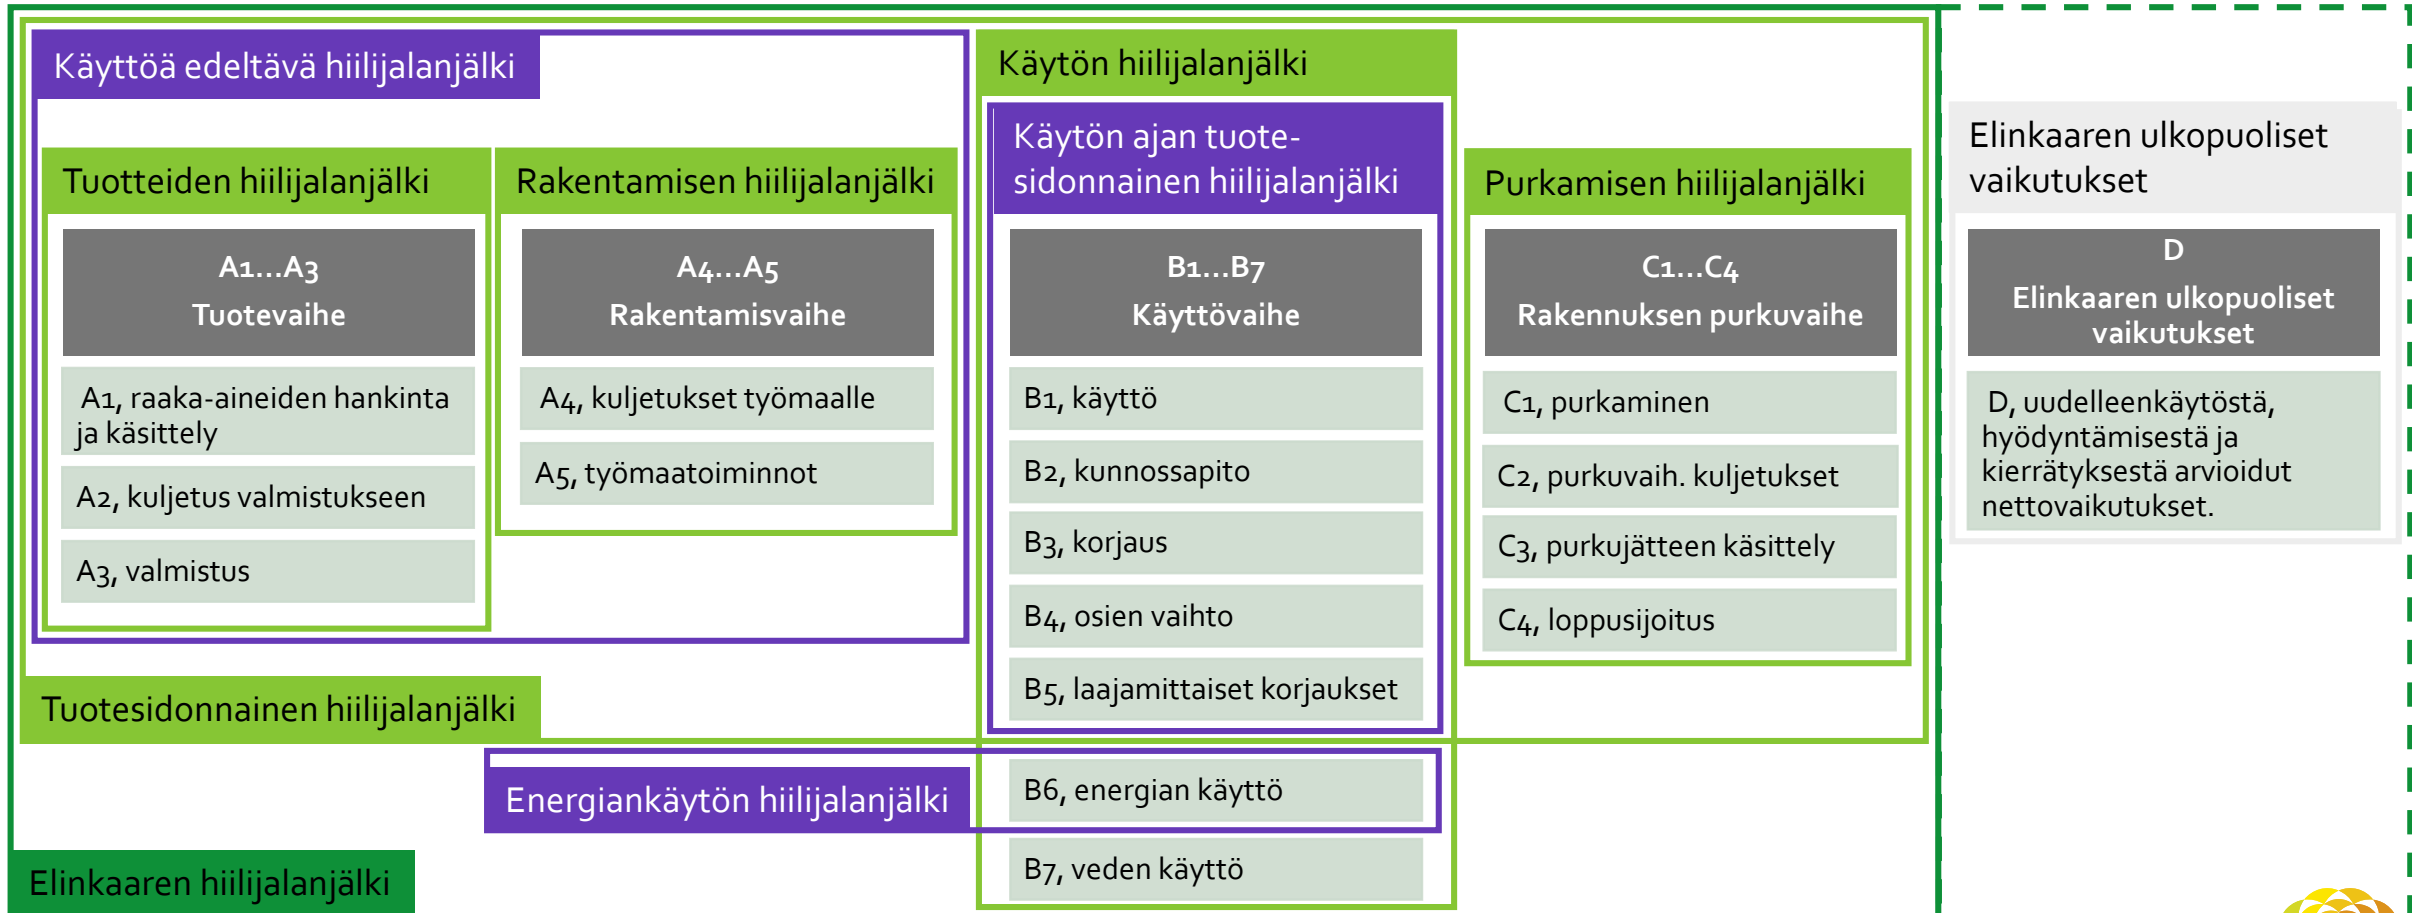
Käyttöä edeltävä hiilijalanjälki

Tuotteiden hiilijalanjälki

A1…A3
Tuotevaihe

A1, raaka-aineiden hankinta ja käsittely

A2, kuljetus valmistukseen

A3, valmistus

Rakentamisen hiilijalanjälki

A4…A5
Rakentamisvaihe

A4, kuljetukset työmaalle

A5, työmaatoiminnot

Tuotesidonnainen hiilijalanjälki

Käytön hiilijalanjälki

Käytön ajan tuotesidonnainen hiilijalanjälki

B1…B7
Käyttövaihe

B1, käyttö

B2, kunnossapito

B3, korjaus

B4, osien vaihto

B5, laajamittaiset korjaukset

Energiankäytön hiilijalanjälki

B6, energian käyttö

B7, veden käyttö

Purkamisen hiilijalanjälki

C1…C4
Rakennuksen purkuvaihe

C1, purkaminen

C2, purkuvaih. kuljetukset

C3, purkujätteen käsittely

C4, loppusijoitus

Elinkaaren ulkopuoliset vaikutukset

D
Elinkaaren ulkopuoliset vaikutukset

D, uudelleenkäytöstä, hyödyntämisestä ja kierrätyksestä arvioidut nettovaikutukset.

Elinkaaren hiilijalanjälki